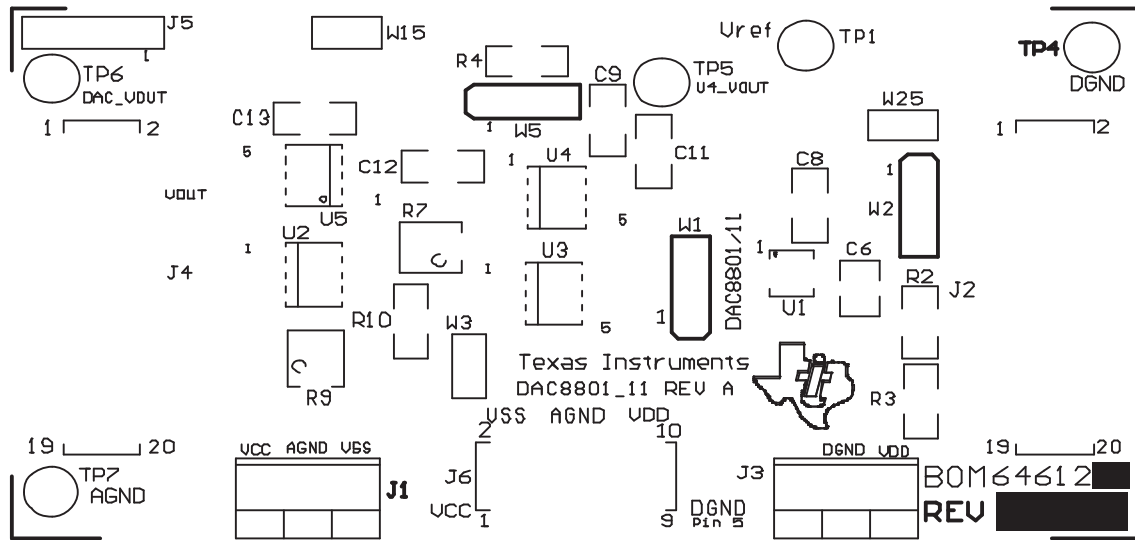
J5
W15
Vref
TP1
TP4
DGND
TP6
DAC_VOUT
R4
TP5
U4_VOUT
C9
W25
1
2
C13
1
W5
C11
1
2
5
C12
1
U4
C8
1
W2
VOUT
U5
1
R7
5
W1
DAC8801/11
1
C6
U2
1
R2
J2
J4
1
U3
U1
R10
W3
1
5
Texas Instruments
R9
DAC8801_11 REV A
R3
VSS AGND VDD
2
10
19
20
VCC AGND VSS
19
20
TP7
AGND
J6
J1
J3
DGND VDD
BOM64612
REV
VCC
1
9
DGND
Pin 5